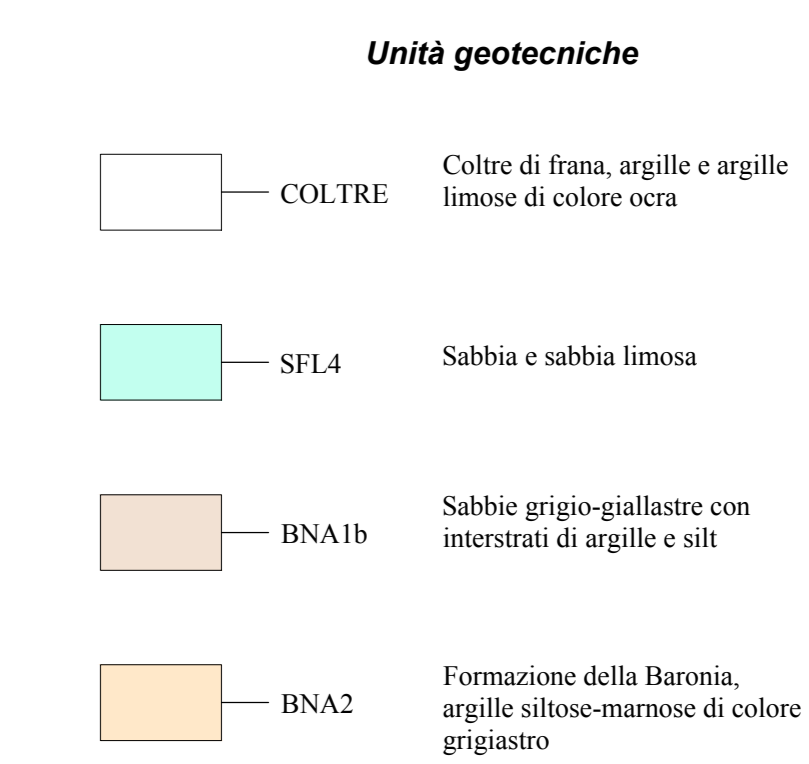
*Unità geotecniche*

COLTRE

Coltre di frana, argille e argille limose di colore ocra

SFL4

Sabbia e sabbia limosa

BNA1b

Sabbie grigio-giallastre con interstrati di argille e silt

BNA2

Formazione della Baronia, argille siltose-marnose di colore grigiastro